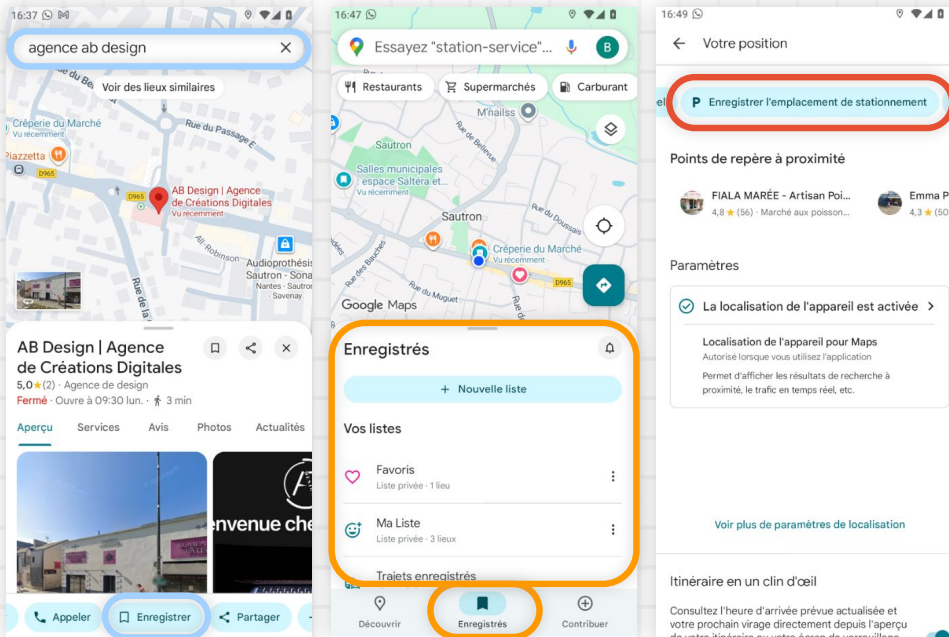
16:37

agence ab design

Voir des lieux similaires

Crêperie du Marché
Vu récemment

Rue du Passage E

Piazzetta

D965

AB Design | Agence de Créations Digitales
Vu récemment

Audioprothésiste Sautron - Sona
Nantes - Sautron - Savenay

Rue de la

AB Design | Agence de Créations Digitales
5,0★(2) · Agence de design
Fermé · Ouvre à 09:30 lun. · 3 min

Aperçu Services Avis Photos Actualités

nvenue che

Appeler Enregistrer Partager

16:47

Essayez "station-service"...

B

Restaurants Supermarchés Carburant

M'naiss

Sautron

Salles municipales espace Saltera et...
Vu récemment

Sautron

Crêperie du Marché
Vu récemment

D965

Google Maps

Rue du Muguet

Enregistrés

+ Nouvelle liste

Vos listes

Favoris
Liste privée · 1 lieu

Ma Liste
Liste privée · 3 lieux

Trajets enregistrés

Découvrir Enregistrés Contribuer

16:49

Votre position

Enregistrer l'emplacement de stationnement

Points de repère à proximité

FIALA MARÉE - Artisan Poi...
4,8 ★ (56) · Marché aux poisson...

Emma P
4,3 ★ (50

Paramètres

La localisation de l'appareil est activée

Localisation de l'appareil pour Maps
Autorisé lorsque vous utilisez l'application

Permet d'afficher les résultats de recherche à proximité, le trafic en temps réel, etc.

Voir plus de paramètres de localisation

Itinéraire en un clin d'œil

Consultez l'heure d'arrivée prévue actualisée et votre prochain virage directement depuis l'aperçu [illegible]